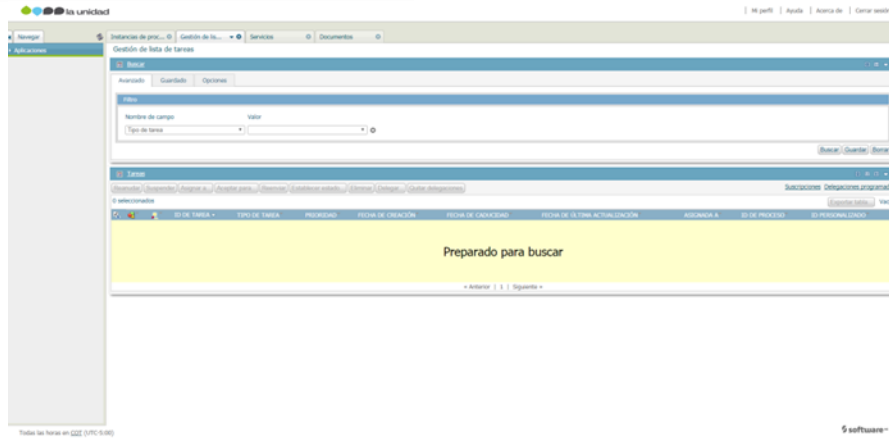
la unidad

| Mi perfil | Ayuda | Acerca de | Cerrar sesión

Navegar

Aplicaciones

Instancias de proc... | Gestión de la... | Servicios | Documentos

Gestión de lista de tareas

Buscar

Avanzado | Guardado | Opciones

Filtro

Nombre de campo | Valor

Tipo de tarea

Buscar | Guardar | Borrar

Tareas

Reanudar | Suspender | Asignar a... | Aceptar para... | Reenviar | Establecer estado... | Eliminar | Delegar... | Quitar delegaciones

Suscripciones | Delegaciones programad

0 seleccionados

Exportar tabla... | Vac

| ID DE TAREA | TIPO DE TAREA | PRIORIDAD | FECHA DE CREACIÓN | FECHA DE CADUCIDAD | FECHA DE ÚLTIMA ACTUALIZACIÓN | ASIGNADA A | ID DE PROCESO | ID PERSONALIZADO |
|---|---|---|---|---|---|---|---|---|

Preparado para buscar

« Anterior | 1 | Siguiente »

Todas las horas en COT (UTC-5:00)

software